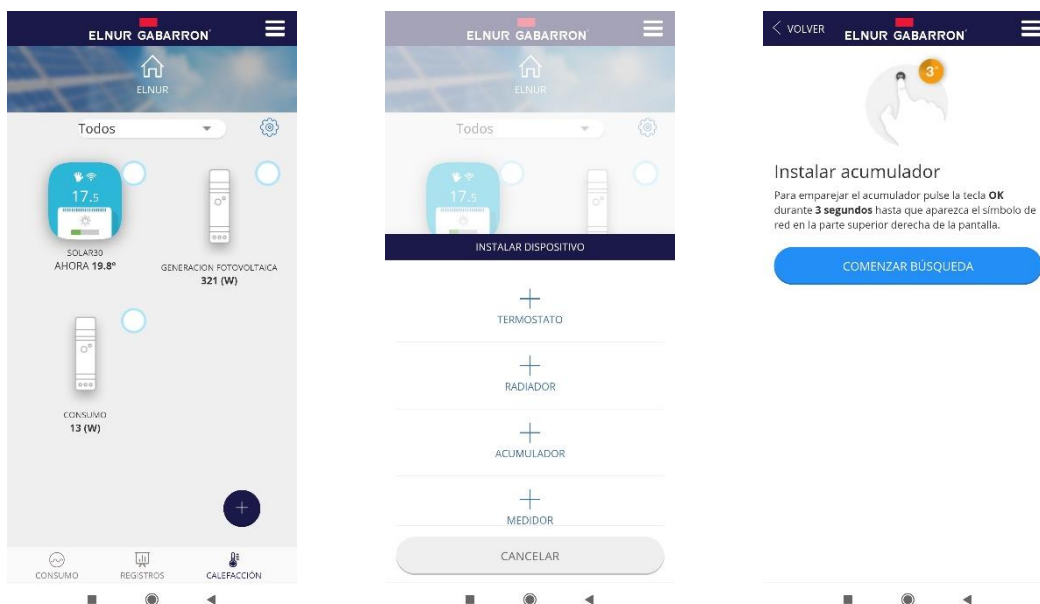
ELNUR GABARRON

ELNUR

Todos

17.5

SOLAR30
AHORA 19.8°

GENERACION FOTOVOLTAICA
321 (W)

CONSUMO
13 (W)

+

CONSUMO REGISTROS CALEFACCIÓN

ELNUR GABARRON

ELNUR

Todos

17.5

INSTALAR DISPOSITIVO

+
TERMOSTATO

+
RADIADOR

+
ACUMULADOR

+
MEDIDOR

CANCELAR

< VOLVER ELNUR GABARRON

3

Instalar acumulador

Para emparejar el acumulador pulse la tecla **OK** durante **3 segundos** hasta que aparezca el símbolo de red en la parte superior derecha de la pantalla.

COMENZAR BÚSQUEDA